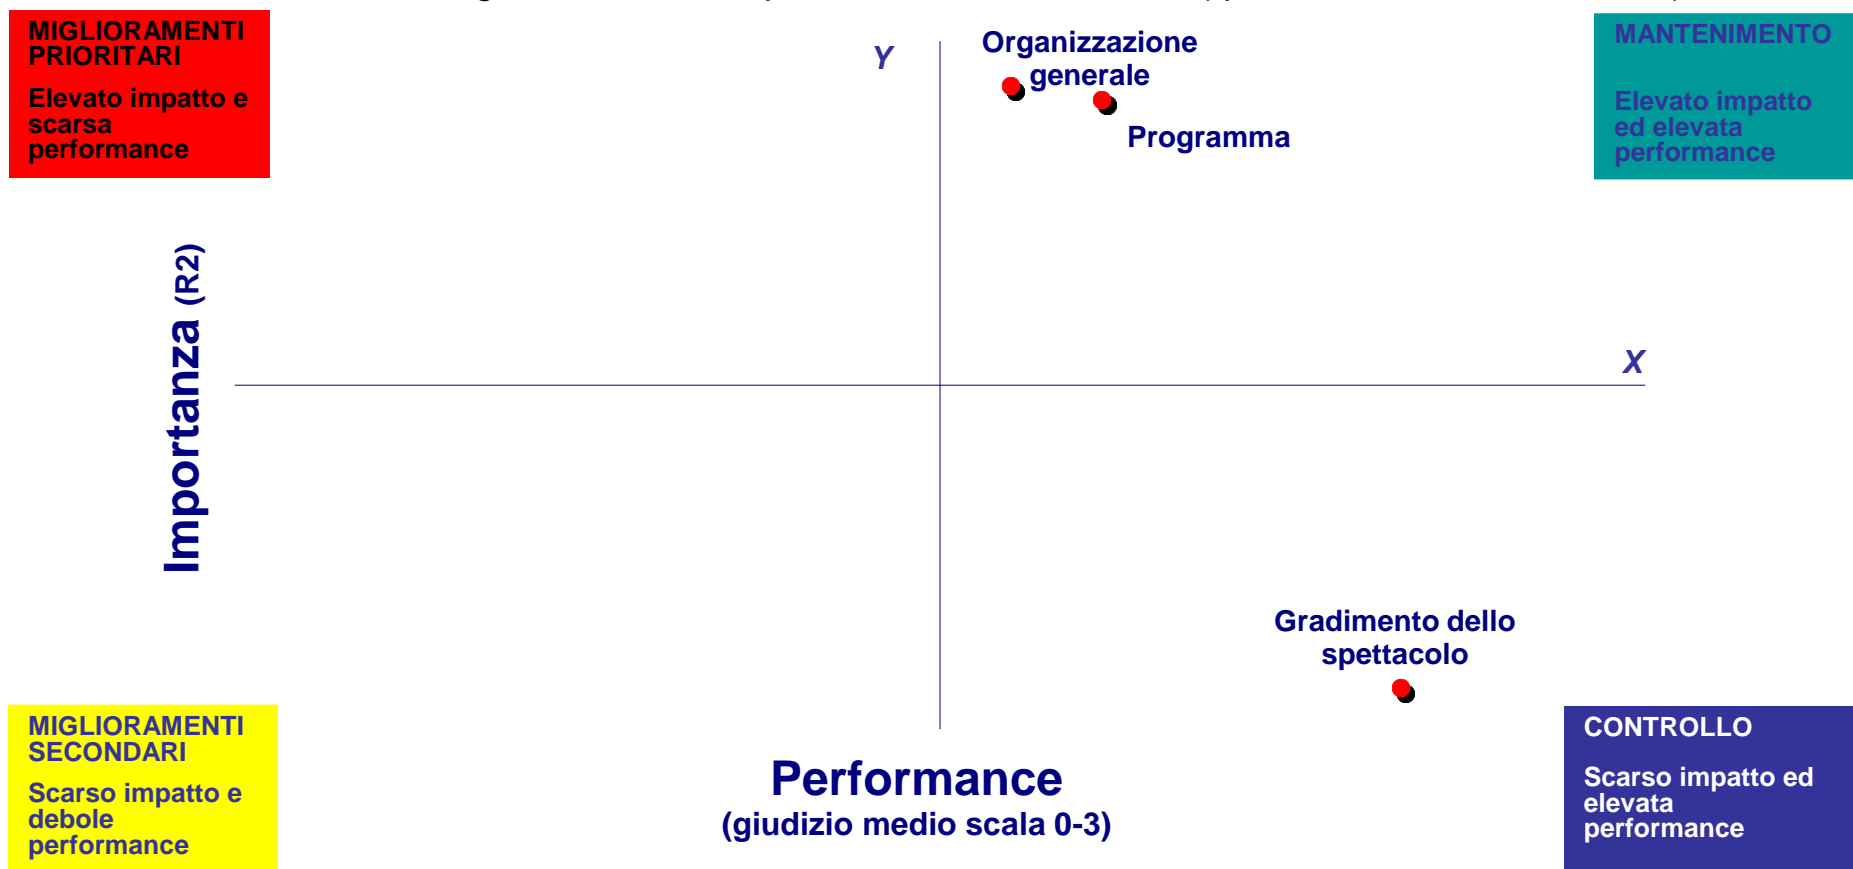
MIGLIORAMENTI PRIORITARI

Elevato impatto e scarsa performance

Y

Organizzazione generale

Programma

MANTENIMENTO

Elevato impatto ed elevata performance

Importanza (R2)

X

Gradimento dello spettacolo

MIGLIORAMENTI SECONDARI

Scarso impatto e debole performance

Performance
(giudizio medio scala 0-3)

CONTROLLO

Scarso impatto ed elevata performance